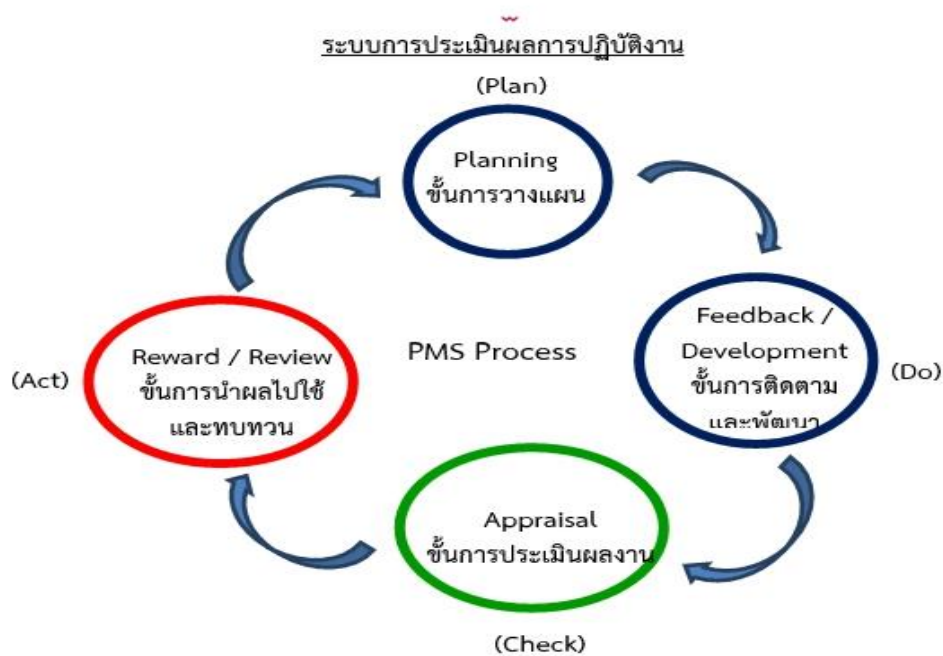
ระบบการประเมินผลการปฏิบัติงาน

(Plan)

Planning
ขั้นการวางแผน

Feedback / Development
ขั้นการติดตามและพัฒนา

(Do)

PMS Process

(Act)

Reward / Review
ขั้นการนำผลไปใช้และทบทวน

Appraisal
ขั้นการประเมินผลงาน

(Check)